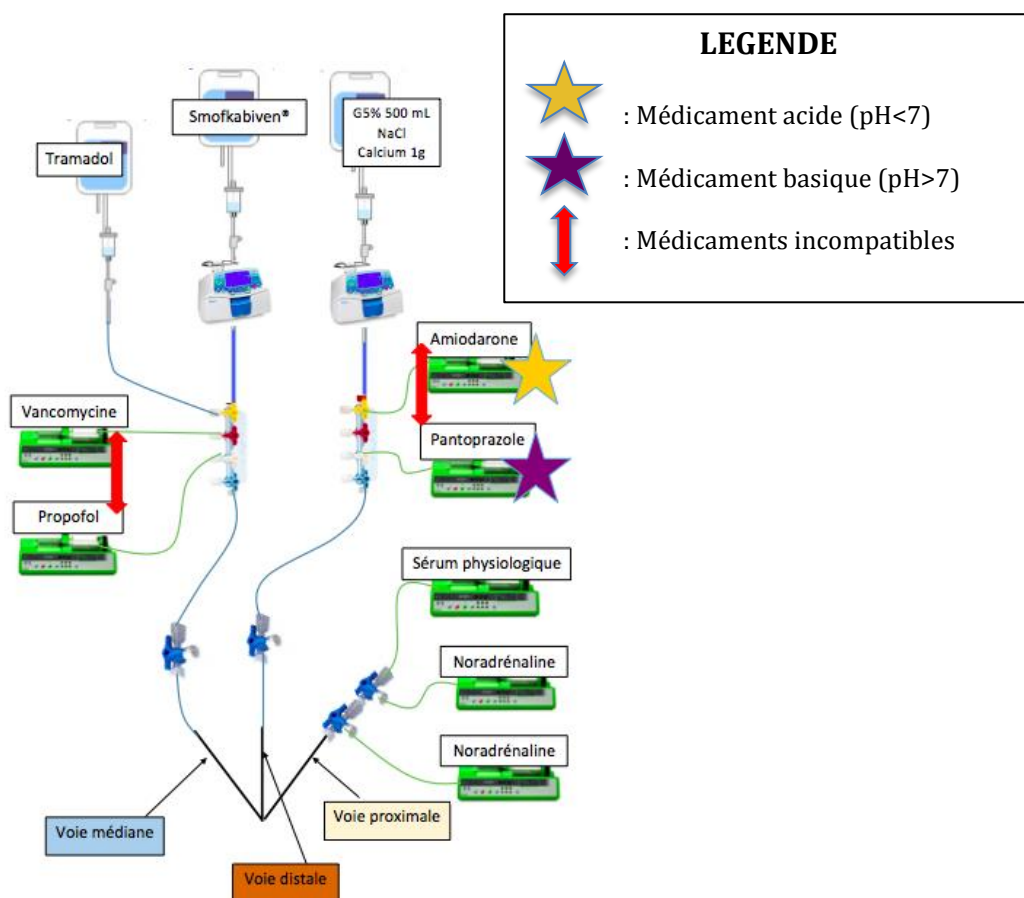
LEGENDE

: Médicament acide (pH<7)

: Médicament basique (pH>7)

: Médicaments incompatibles

Tramadol

Smofkabiven®

G5% 500 mL
NaCl
Calcium 1g

Amiodarone

Vancomycine

Pantoprazole

Propofol

Sérum physiologique

Noradrénaline

Noradrénaline

Voie médiane

Voie proximale

Voie distale